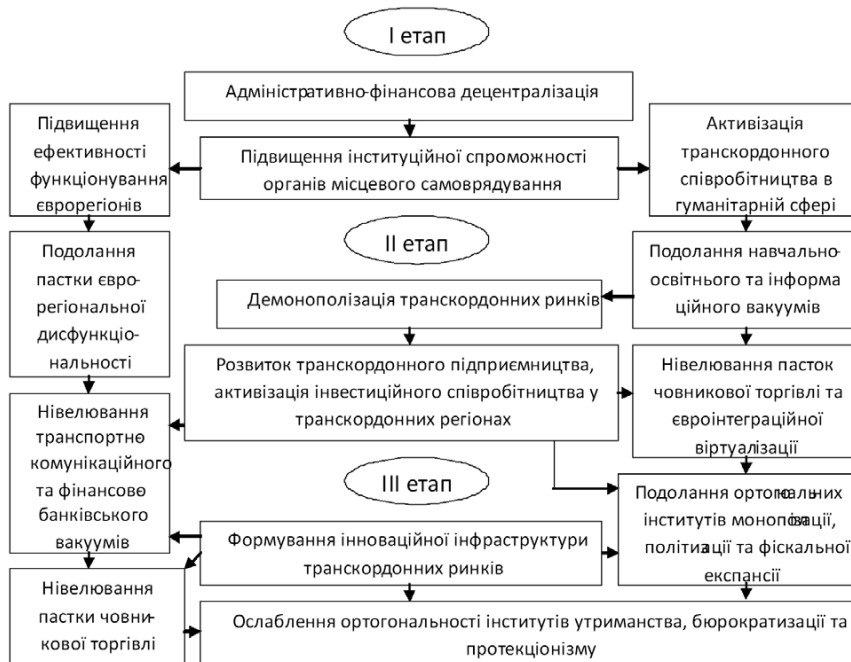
I етап

Адміністративно-фінансова децентралізація

Підвищення ефективності функціонування єврорегіонів

Підвищення інституційної спроможності органів місцевого самоврядування

Активізація транскордонного співробітництва в гуманітарній сфері

Подолання пастки євро-регіональної дисфункціо-нальності

II етап

Подолання навчально-освітнього та інформаційного вакуумів

Демонополізація транскордонних ринків

Розвиток транскордонного підприємництва, активізація інвестиційного співробітництва у транскордонних регіонах

Нівелювання пасток човникової торгівлі та євроінтеграційної віртуалізації

Нівелювання транспортно-комунікаційного та фінансово-банківського вакуумів

III етап

Подолання ортогональних інститутів монополізації, політизації та фіскальної експансії

Формування інноваційної інфраструктури транскордонних ринків

Нівелювання пастки човникової торгівлі

Ослаблення ортогональності інститутів утриманства, бюрократизації та протекціонізму